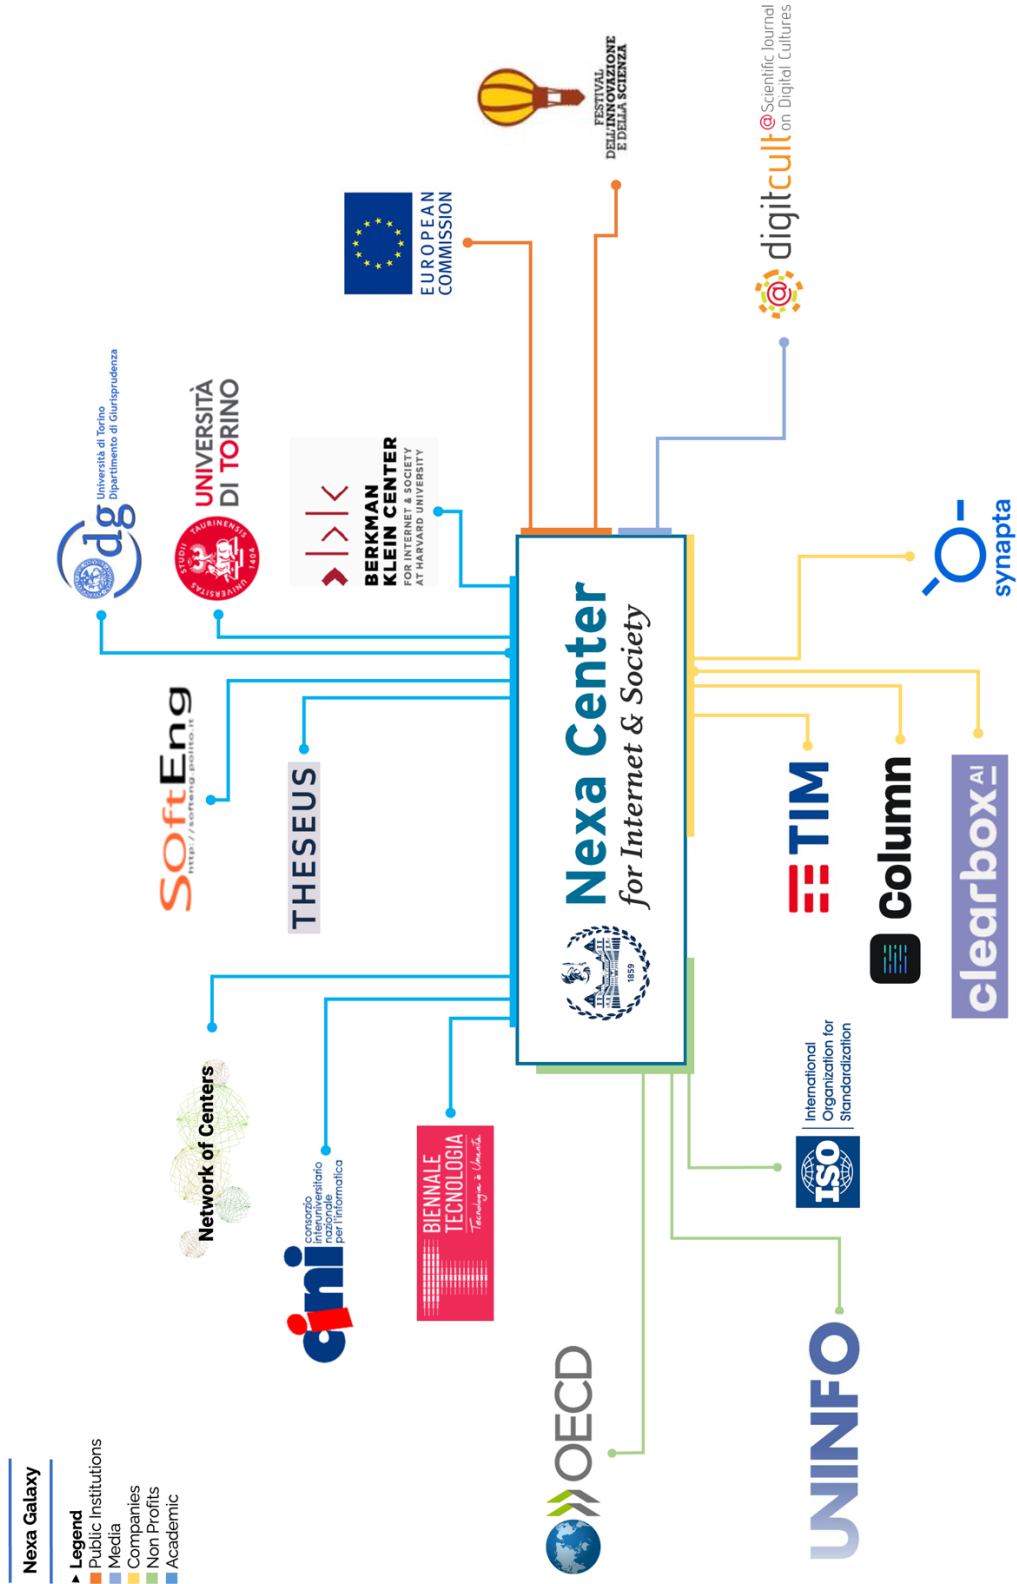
Nexa Galaxy

Legend
Public Institutions
Media
Companies
Non Profits
Academic

Nexa Center
for Internet & Society

1859

Università di Torino
Dipartimento di Giurisprudenza
dg

UNIVERSITÀ DI TORINO

BERKMAN KLEIN CENTER
FOR INTERNET & SOCIETY AT HARVARD UNIVERSITY

EUROPEAN COMMISSION

FESTIVAL DELL'INNOVAZIONE E DELLA SCIENZA

digitcult @Scientific Journal on Digital Cultures

synapta

SoftEng
http://softeng.polito.it

THESEUS

TIM

column

clearbox AI

Network of Centers

cini
consorzio interuniversitario nazionale per l'informatica

BIENNALE TECNOLOGIA
Tecnica è Umanità

International Organization for Standardization
ISO

OECD

UNINFO